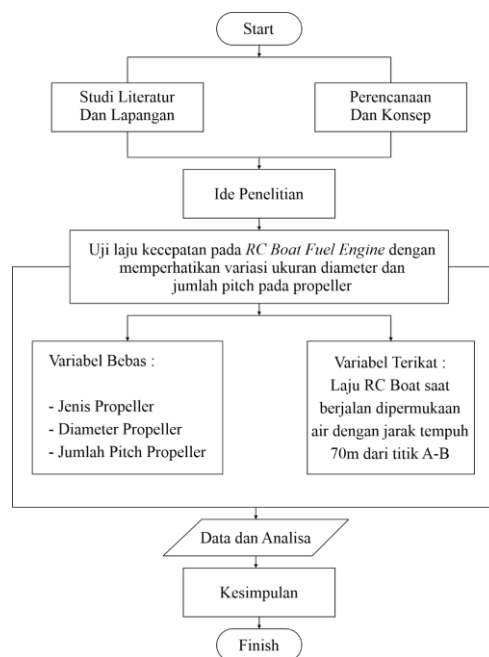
Start

Studi Literatur Dan Lapangan

Perencanaan Dan Konsep

Ide Penelitian

Uji laju kecepatan pada RC Boat Fuel Engine dengan memperhatikan variasi ukuran diameter dan jumlah pitch pada propeller

Variabel Bebas :

- Jenis Propeller
- Diameter Propeller
- Jumlah Pitch Propeller

Variabel Terikat : Laju RC Boat saat berjalan dipermukaan air dengan jarak tempuh 70m dari titik A-B

Data dan Analisa

Kesimpulan

Finish